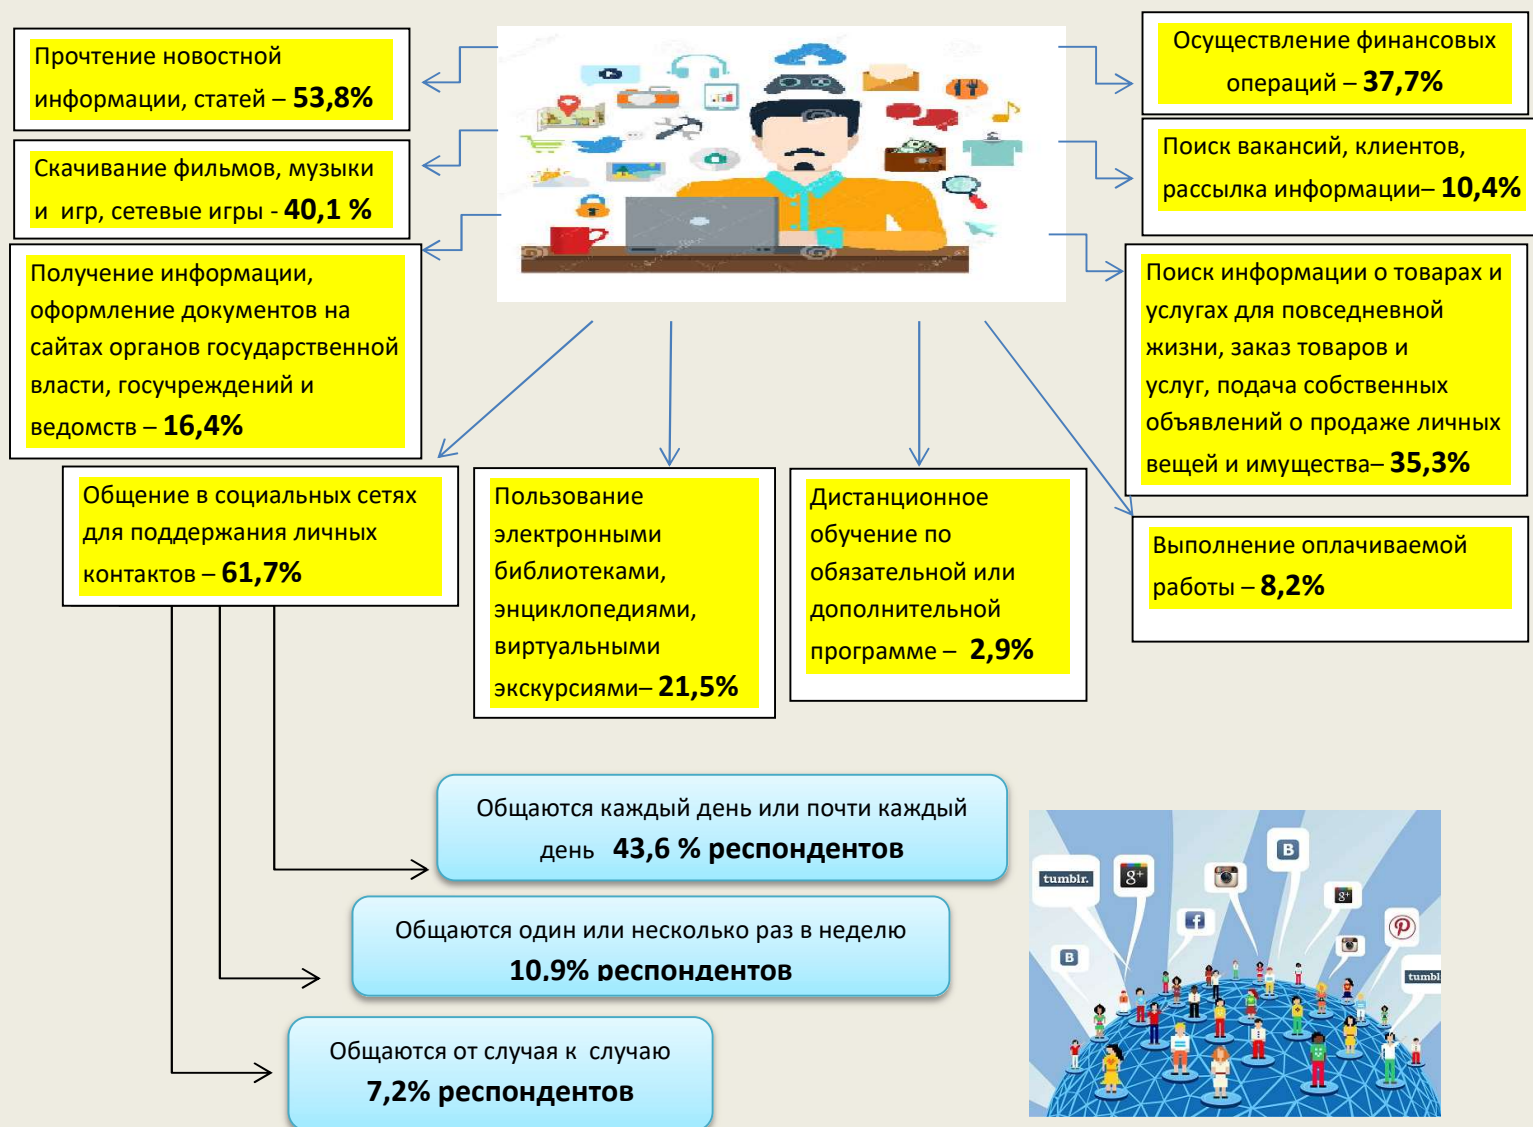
Прочтение новостной информации, статей – **53,8%**

Скачивание фильмов, музыки и игр, сетевые игры - **40,1 %**

Получение информации, оформление документов на сайтах органов государственной власти, госучреждений и ведомств – **16,4%**

Осуществление финансовых операций – **37,7%**

Поиск вакансий, клиентов, рассылка информации– **10,4%**

Поиск информации о товарах и услугах для повседневной жизни, заказ товаров и услуг, подача собственных объявлений о продаже личных вещей и имущества– **35,3%**

Общение в социальных сетях для поддержания личных контактов – **61,7%**

Пользование электронными библиотеками, энциклопедиями, виртуальными экскурсиями– **21,5%**

Дистанционное обучение по обязательной или дополнительной программе – **2,9%**

Выполнение оплачиваемой работы – **8,2%**

Общаются каждый день или почти каждый день **43,6 % респондентов**

Общаются один или несколько раз в неделю **10,9% респондентов**

Общаются от случая к случаю **7,2% респондентов**

tumblr.

g+

B

tumbl